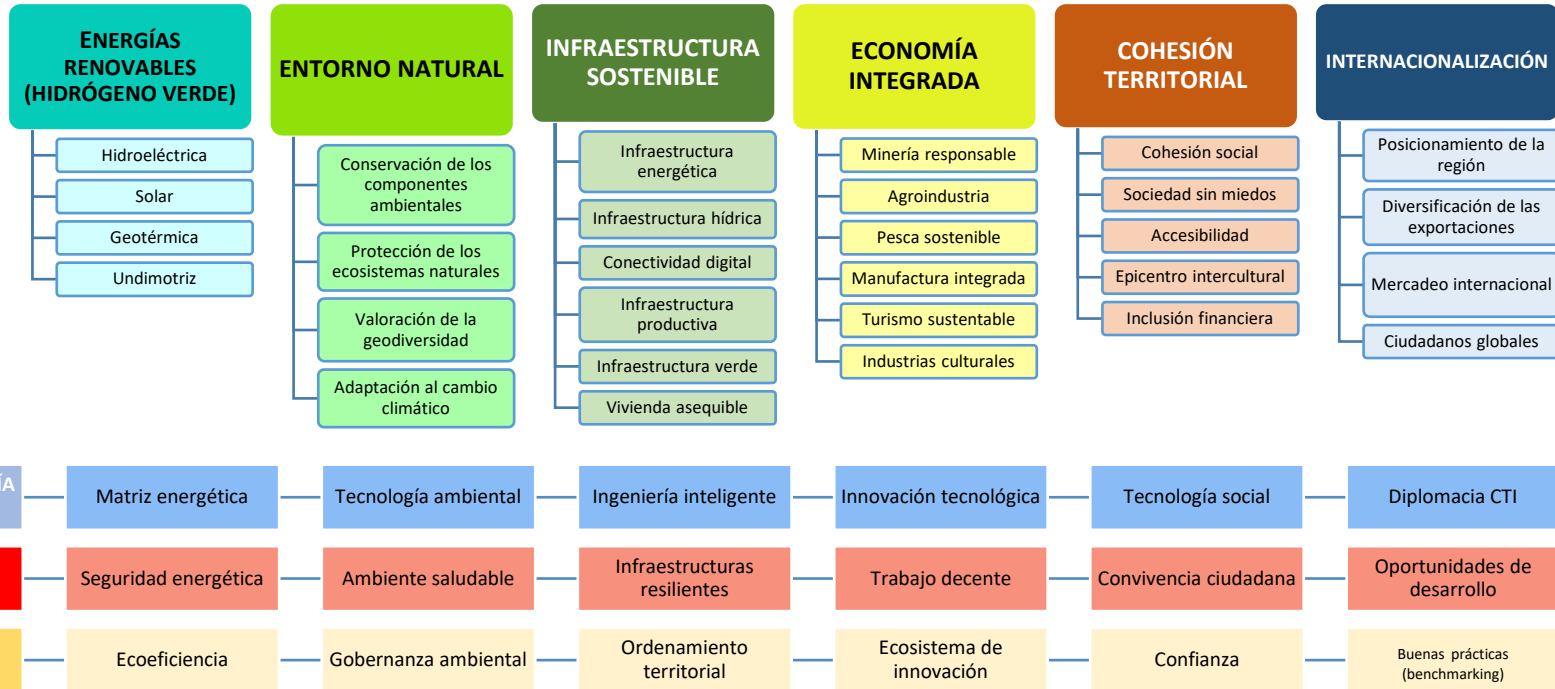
ENERGÍAS RENOVABLES (HIDRÓGENO VERDE)

Hidroeléctrica

Solar

Geotérmica

Undimotriz

ENTORNO NATURAL

Conservación de los componentes ambientales

Protección de los ecosistemas naturales

Valoración de la geodiversidad

Adaptación al cambio climático

INFRAESTRUCTURA SOSTENIBLE

Infraestructura energética

Infraestructura hídrica

Conectividad digital

Infraestructura productiva

Infraestructura verde

Vivienda asequible

ECONOMÍA INTEGRADA

Minería responsable

Agroindustria

Pesca sostenible

Manufactura integrada

Turismo sustentable

Industrias culturales

COHESIÓN TERRITORIAL

Cohesión social

Sociedad sin miedos

Accesibilidad

Epicentro intercultural

Inclusión financiera

INTERNACIONALIZACIÓN

Posicionamiento de la región

Diversificación de las exportaciones

Mercadeo internacional

Ciudadanos globales

ÍA

Matriz energética

Tecnología ambiental

Ingeniería inteligente

Innovación tecnológica

Tecnología social

Diplomacia CTI

Seguridad energética

Ambiente saludable

Infraestructuras resilientes

Trabajo decente

Convivencia ciudadana

Oportunidades de desarrollo

Ecoeficiencia

Gobernanza ambiental

Ordenamiento territorial

Ecosistema de innovación

Confianza

Buenas prácticas (benchmarking)